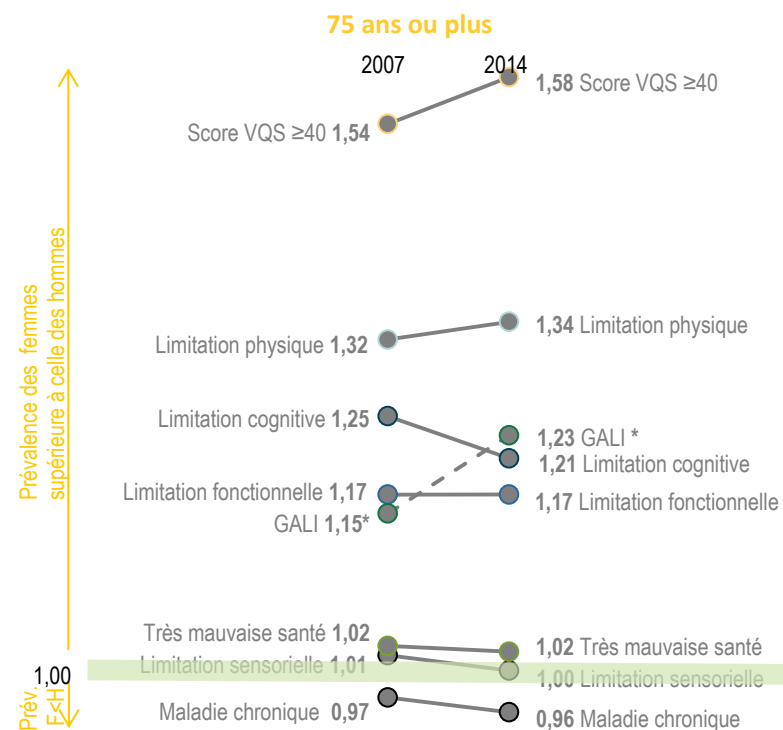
75 ans ou plus

2007 2014

Prévalence des femmes supérieure à celle des hommes

Score VQS ≥40 **1,54**

**1,58** Score VQS ≥40

Limitation physique **1,32**

**1,34** Limitation physique

Limitation cognitive **1,25**

**1,23** GALI *

**1,21** Limitation cognitive

Limitation fonctionnelle **1,17**

GALI **1,15***

**1,17** Limitation fonctionnelle

Très mauvaise santé **1,02**

Limitation sensorielle **1,01**

**1,02** Très mauvaise santé

**1,00** Limitation sensorielle

1,00

Prév. F<H

Maladie chronique **0,97**

**0,96** Maladie chronique